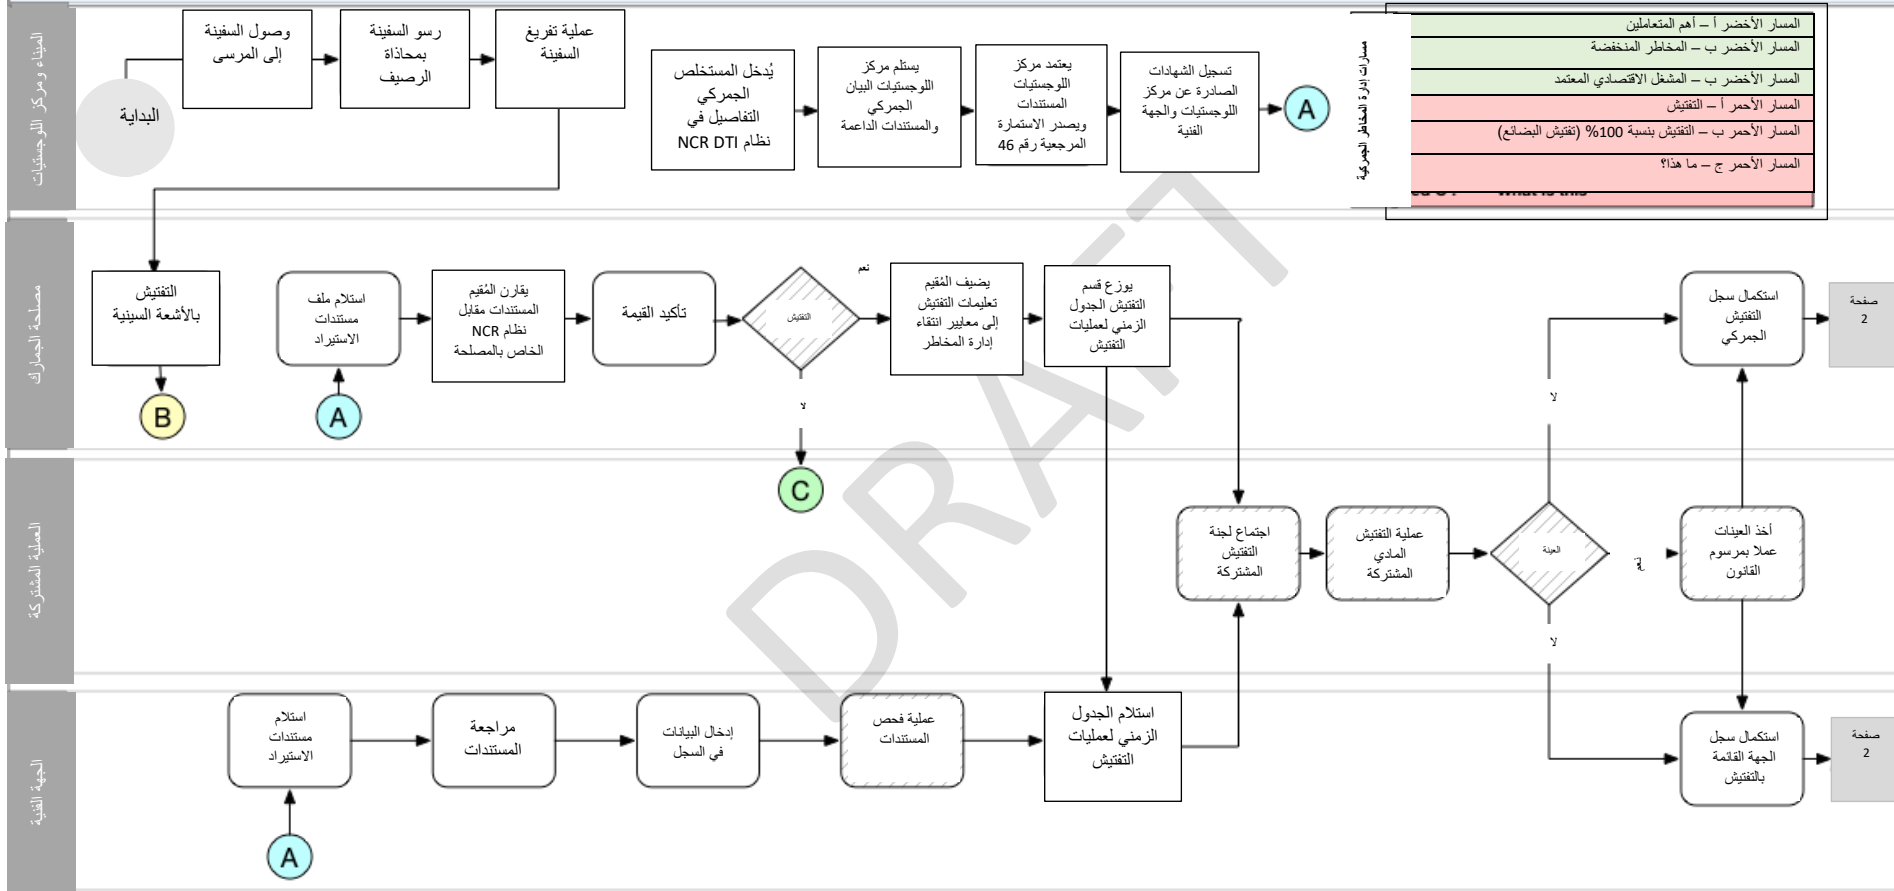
الميناء ومركز اللوجستيات

البداية

وصول السفينة إلى المرسى

رسو السفينة بمحاذاة الرصيف

عملية تفريغ السفينة

يُدخل المستخلص الجمركي التفاصيل في نظام NCR DTI

يستلم مركز اللوجستيات البيان الجمركي والمستندات الداعمة

يعتمد مركز اللوجستيات المستندات ويصدر الاستمارة المرجعية رقم 46

تسجيل الشهادات الصادرة عن مركز اللوجستيات والجهة الفنية

A

مسارات إدارة المخاطر الجمركية

المسار الأخضر أ – أهم المتعاملين
المسار الأخضر ب – المخاطر المنخفضة
المسار الأخضر ب – المشغل الاقتصادي المعتمد
المسار الأحمر أ – التفتيش
المسار الأحمر ب – التفتيش بنسبة 100% (تفتيش البضائع)
المسار الأحمر ج – ما هذا؟
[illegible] What is this

مصلحة الجمارك

التفتيش بالأشعة السينية

B

استلام ملف مستندات الاستيراد

A

يقارن المُقيم المستندات مقابل نظام NCR الخاص بالمصلحة

تأكيد القيمة

التفتيش

نعم

لا

C

يضيف المُقيم تعليمات التفتيش إلى معايير انتقاء إدارة المخاطر

يوزع قسم التفتيش الجدول الزمني لعمليات التفتيش

لا

استكمال سجل التفتيش الجمركي

صفحة 2

العملية المشتركة

اجتماع لجنة التفتيش المشتركة

عملية التفتيش المادي المشتركة

العينة

نعم

لا

أخذ العينات عملا بمرسوم القانون

الجهة الفنية

استلام مستندات الاستيراد

A

مراجعة المستندات

إدخال البيانات في السجل

عملية فحص المستندات

استلام الجدول الزمني لعمليات التفتيش

استكمال سجل الجهة القائمة بالتفتيش

صفحة 2

DRAFT